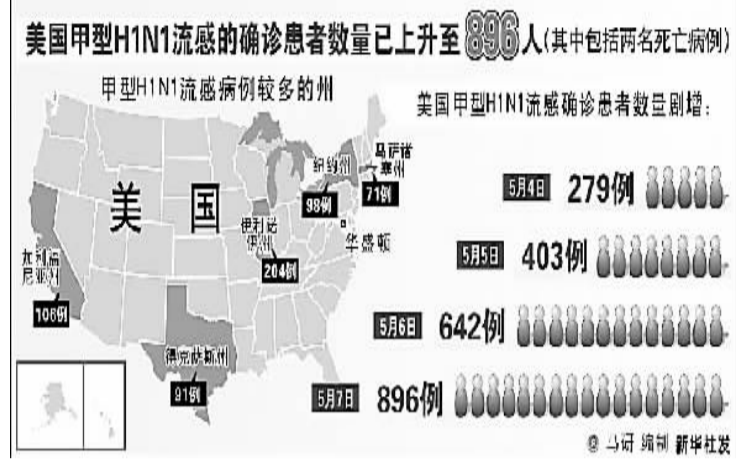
美国甲型H1N1流感的确诊患者数量已上升至896人(其中包括两名死亡病例)

甲型H1N1流感病例较多的州

美国甲型H1N1流感确诊患者数量剧增:

美国

马萨诸塞州
71例

纽约州
98例

伊利诺伊州
204例

华盛顿

加利福尼亚州
106例

得克萨斯州
91例

5月4日 279例

5月5日 403例

5月6日 642例

5月7日 896例

马研 编制 新华社发